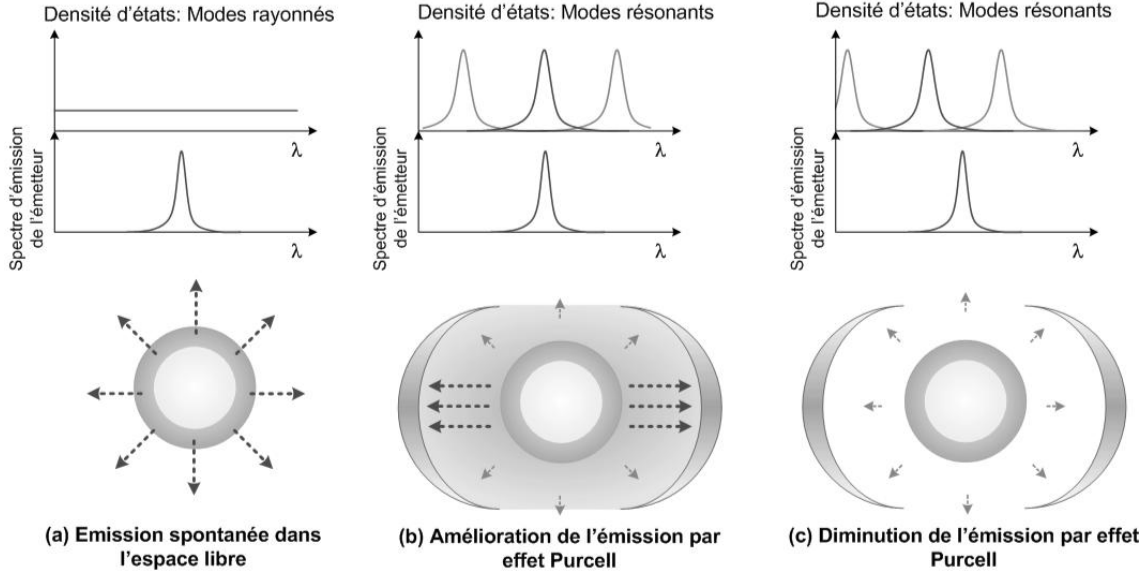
Densité d'états: Modes rayonnés

λ

Spectre d'émission de l'émetteur

λ

(a) Emission spontanée dans l'espace libre

Densité d'états: Modes résonants

λ

Spectre d'émission de l'émetteur

λ

(b) Amélioration de l'émission par effet Purcell

Densité d'états: Modes résonants

λ

Spectre d'émission de l'émetteur

λ

(c) Diminution de l'émission par effet Purcell